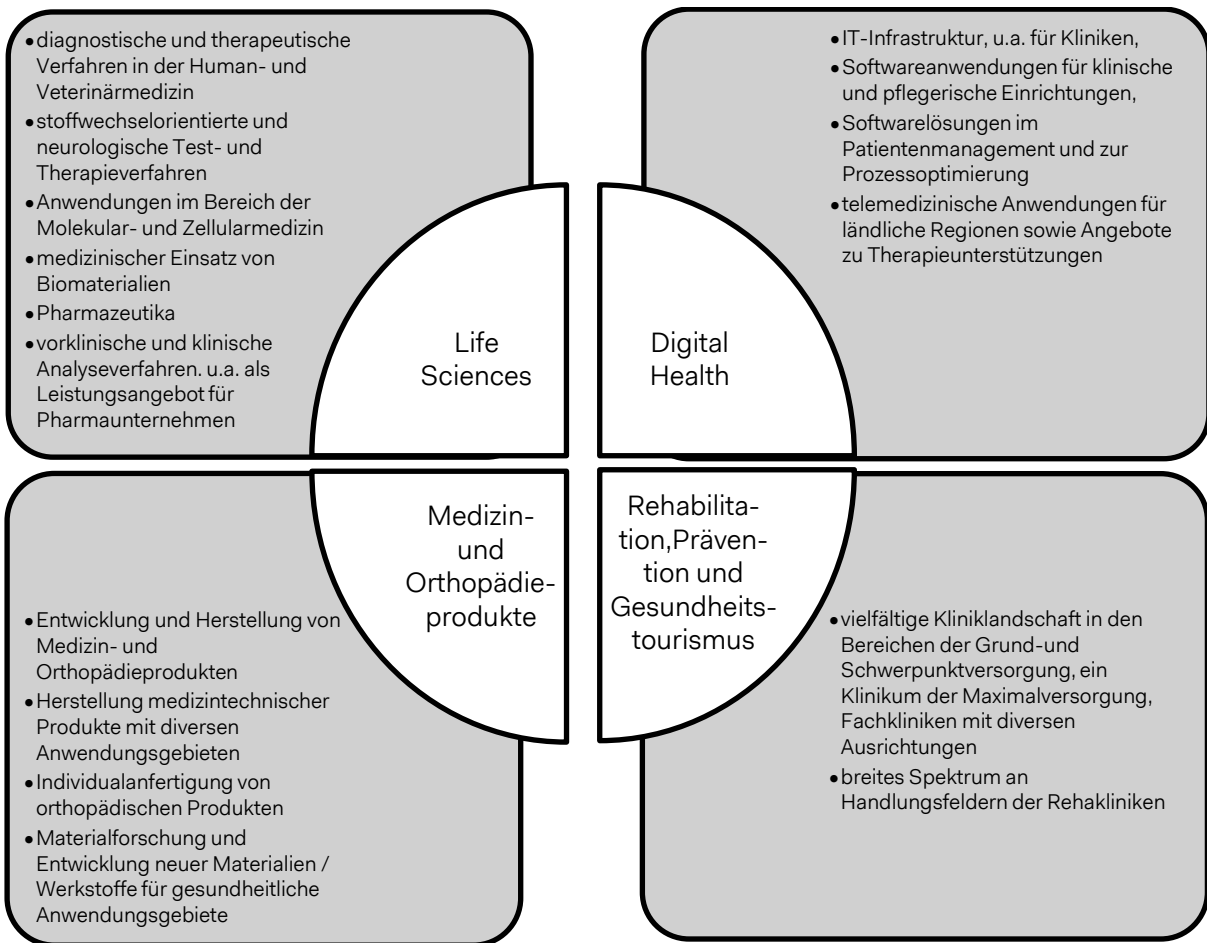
- diagnostische und therapeutische Verfahren in der Human- und Veterinärmedizin
- stoffwechselorientierte und neurologische Test- und Therapieverfahren
- Anwendungen im Bereich der Molekular- und Zellularmedizin
- medizinischer Einsatz von Biomaterialien
- Pharmazeutika
- vorklinische und klinische Analyseverfahren. u.a. als Leistungsangebot für Pharmaunternehmen

Life Sciences

- IT-Infrastruktur, u.a. für Kliniken,
- Softwareanwendungen für klinische und pflegerische Einrichtungen,
- Softwarelösungen im Patientenmanagement und zur Prozessoptimierung
- telemedizinische Anwendungen für ländliche Regionen sowie Angebote zu Therapieunterstützungen

Digital Health

Medizin- und Orthopädieprodukte

- Entwicklung und Herstellung von Medizin- und Orthopädieprodukten
- Herstellung medizintechnischer Produkte mit diversen Anwendungsgebieten
- Individualanfertigung von orthopädischen Produkten
- Materialforschung und Entwicklung neuer Materialien / Werkstoffe für gesundheitliche Anwendungsgebiete

Rehabilitation,Prävention und Gesundheitstourismus

- vielfältige Kliniklandschaft in den Bereichen der Grund-und Schwerpunktversorgung, ein Klinikum der Maximalversorgung, Fachkliniken mit diversen Ausrichtungen
- breites Spektrum an Handlungsfeldern der Rehakliniken